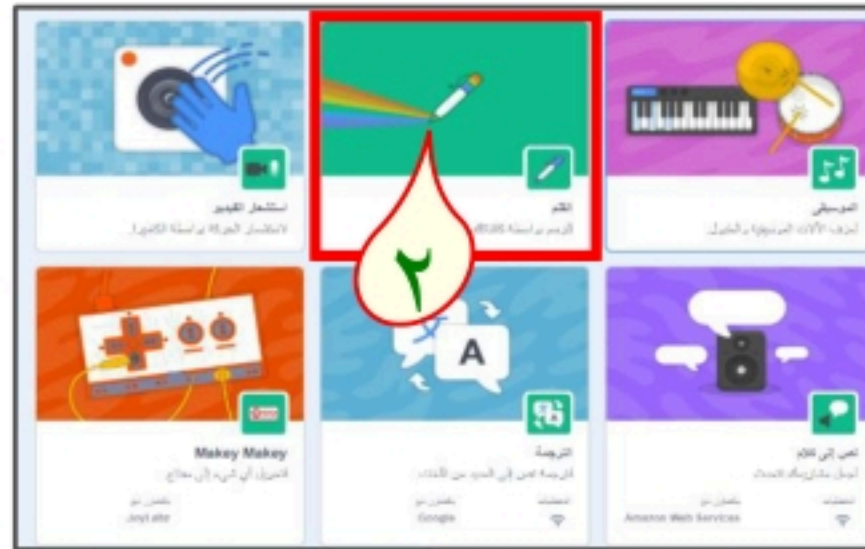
استشعار الفيديو
لاستشعار الحركة بواسطة الكاميرا.

القلم
الرسم بواسطة sprites

الموسيقى
لعزف الآلات الموسيقية والطبول.

٢

Makey Makey
لتحويل أي شيء إلى مفتاح.
بالتعاون مع
JoyLabz

الترجمة
ترجمة نص إلى العديد من اللغات.
يتطلب
بالتعاون مع
Google

نص إلى كلام
لجعل مشاريعك تتحدث.
يتطلب
بالتعاون مع
Amazon Web Services